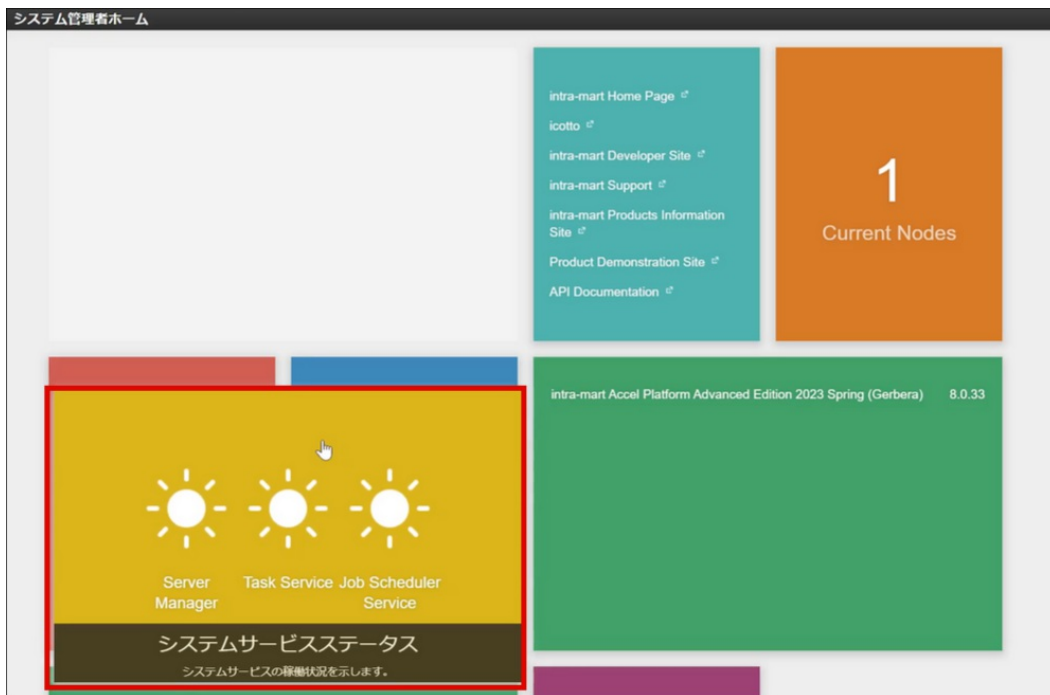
システム管理者ホーム

intra-mart Home Page
icotto
intra-mart Developer Site
intra-mart Support
intra-mart Products Information Site
Product Demonstration Site
API Documentation

1
Current Nodes

intra-mart Accel Platform Advanced Edition 2023 Spring (Gerbera) 8.0.33

Server Manager
Task Service
Job Scheduler Service

システムサービスステータス
システムサービスの稼働状況を示します。